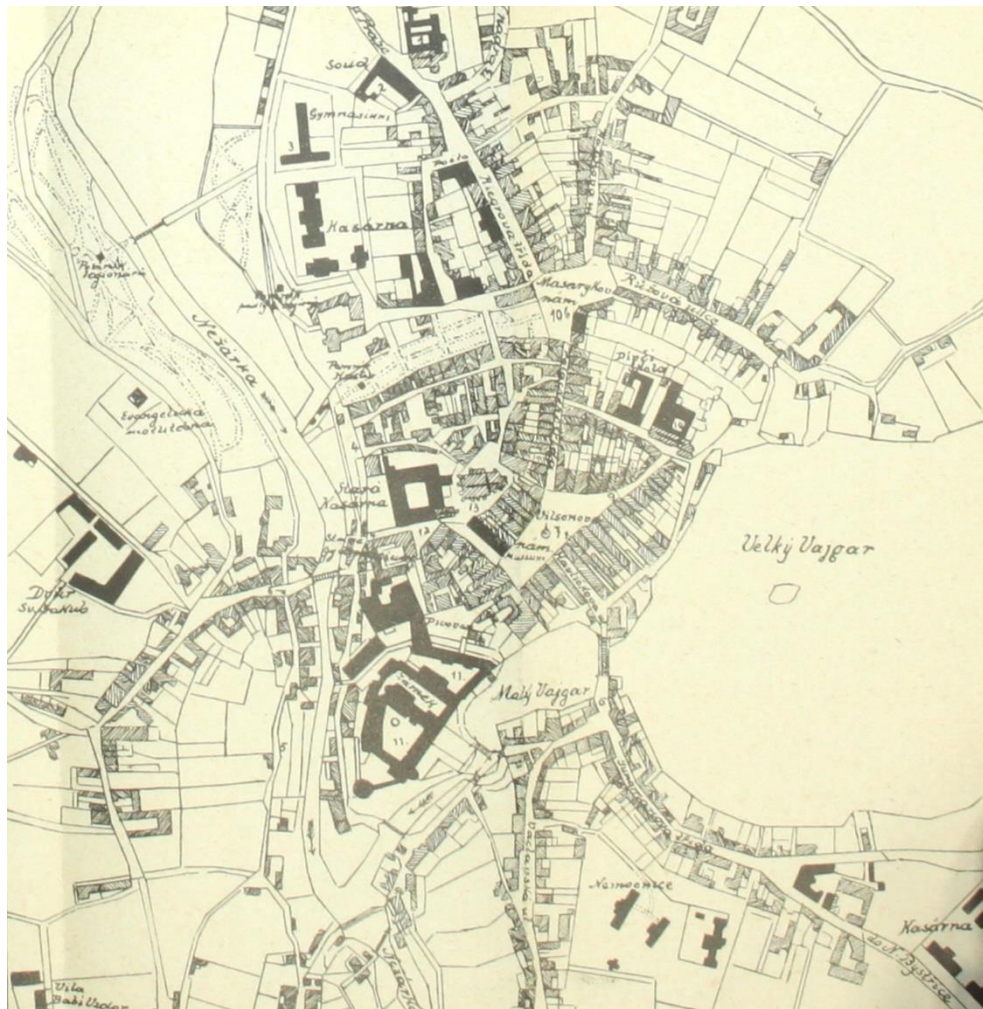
Soud
2
Gymnasium
3
Kasárna
Pošta
Nežárka
Masarykovo nám.
10
Růžová ulice
Evangelická modlitebna
Stará Kasárna
Pivovar
Velký Vajgar
Dvůr
Zámek
11
Malý Vajgar
Nemocnice
Kasárna
do N. Bystřice
Vila
13
Oldřichovo nám.
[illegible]